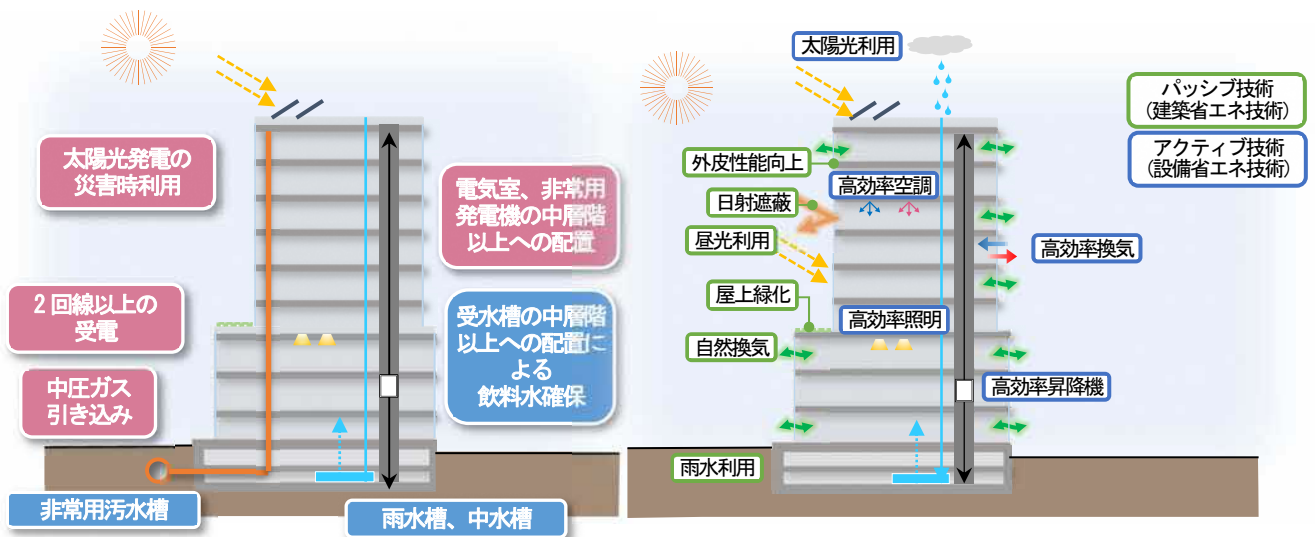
太陽光発電の災害時利用

2回線以上の受電

中圧ガス引き込み

非常用汚水槽

電気室、非常用発電機の中層階以上への配置

受水槽の中層階以上への配置による飲料水確保

雨水槽、中水槽

太陽光利用

外皮性能向上

日射遮蔽

昼光利用

屋上緑化

自然換気

雨水利用

高効率空調

高効率照明

高効率換気

高効率昇降機

パッシブ技術
（建築省エネ技術）

アクティブ技術
（設備省エネ技術）